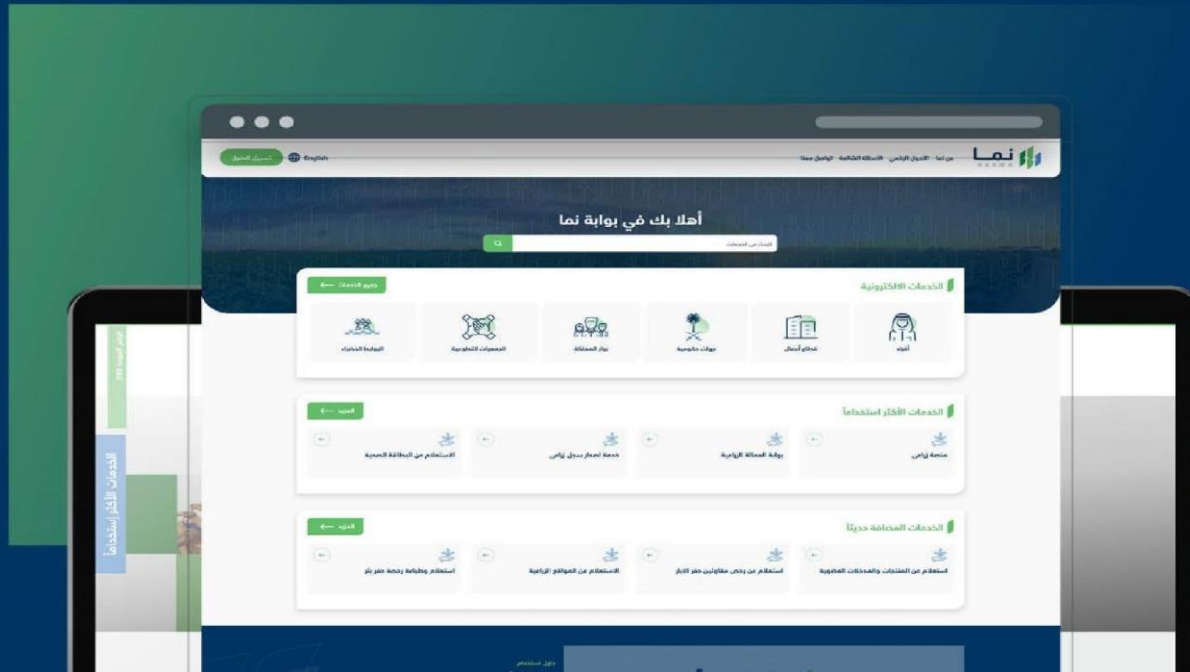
نما
NAMAA

عن نما الدليل الإرشادي الأسئلة الشائعة تواصل معنا

English
تسجيل الدخول

أهلا بك في بوابة نما

ابحث عن الخدمات

الخدمات الالكترونية
جميع الخدمات

أفراد
قطاع أعمال
جهات حكومية
زوار المملكة
الجمعيات التطوعية
البوابة الخضراء

الخدمات الأكثر استخداماً
المزيد

منصة زراعي
بوابة العمالة الزراعية
خدمة إصدار سجل زراعي
الاستعلام عن البطاقة الصحية

الخدمات المضافة حديثاً
المزيد

استعلام عن المنتجات والمدخلات العضوية
استعلام عن رخص مقاولين حفر الآبار
الاستعلام عن المواقع الزراعية
استعلام وطباعة رخصة حفر بئر

الخدمات الأكثر استخداماً

دليل استخدام